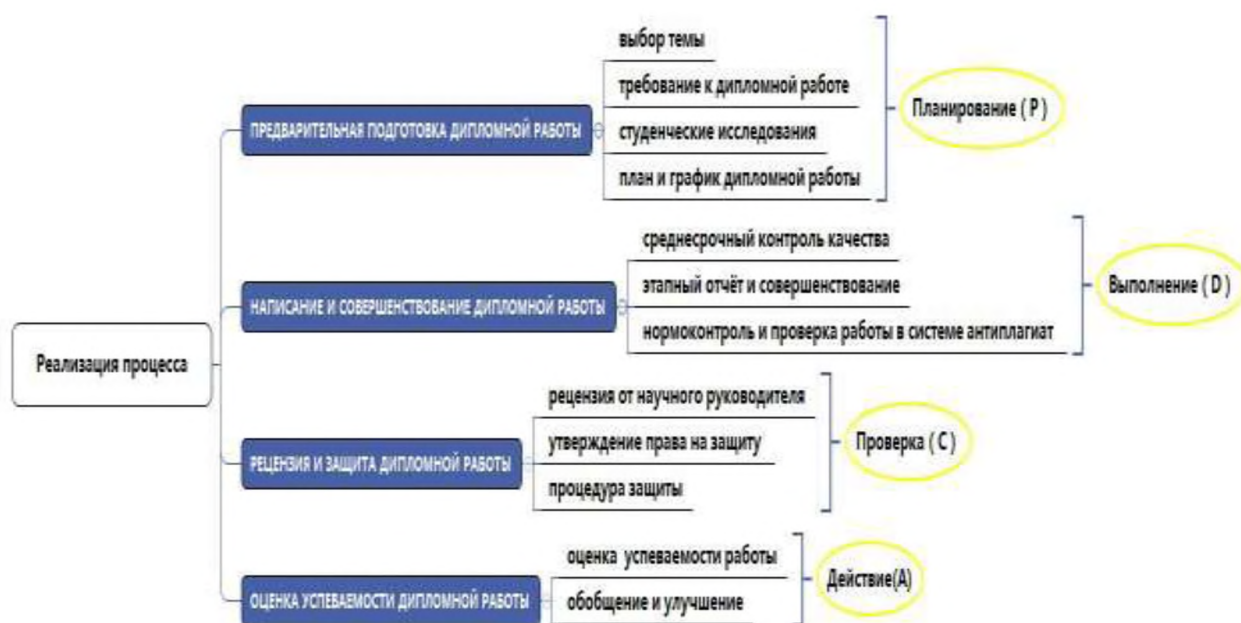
Реализация процесса

ПРЕДВАРИТЕЛЬНАЯ ПОДГОТОВКА ДИПЛОМНОЙ РАБОТЫ

выбор темы

требование к дипломной работе

студенческие исследования

план и график дипломной работы

Планирование ( P )

НАПИСАНИЕ И СОВЕРШЕНСТВОВАНИЕ ДИПЛОМНОЙ РАБОТЫ

среднесрочный контроль качества

этапный отчёт и совершенствование

нормоконтроль и проверка работы в системе антиплагиат

Выполнение ( D )

РЕЦЕНЗИЯ И ЗАЩИТА ДИПЛОМНОЙ РАБОТЫ

рецензия от научного руководителя

утверждение права на защиту

процедура защиты

Проверка ( C )

ОЦЕНКА УСПЕВАЕМОСТИ ДИПЛОМНОЙ РАБОТЫ

оценка успеваемости работы

обобщение и улучшение

Действие(A)